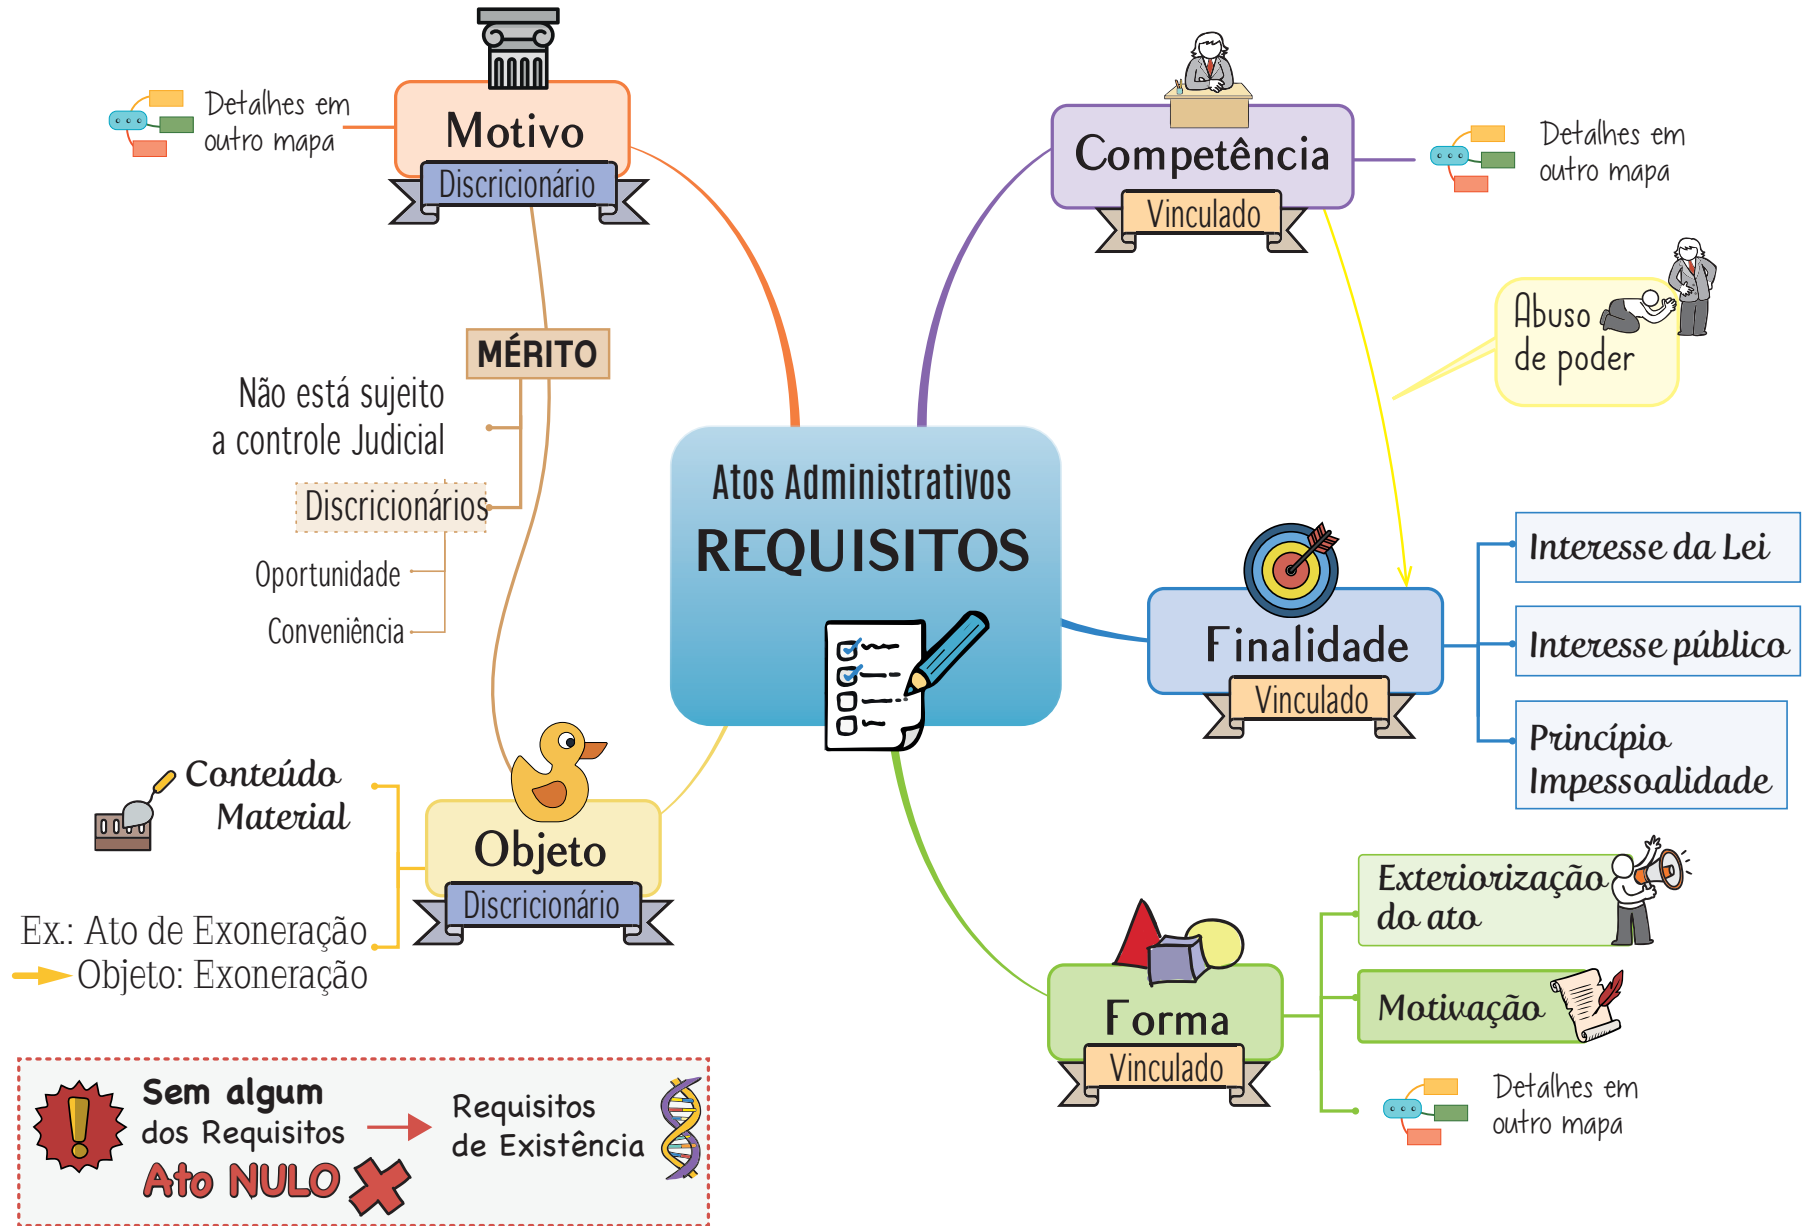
Atos Administrativos
REQUISITOS

Detalhes em outro mapa

Motivo
Discricionário

MÉRITO

Não está sujeito a controle Judicial

Discricionários

Oportunidade

Conveniência

Competência
Vinculado

Detalhes em outro mapa

Abuso de poder

Finalidade
Vinculado

Interesse da Lei

Interesse público

Princípio Impessoalidade

Conteúdo Material

Objeto
Discricionário

Ex.: Ato de Exoneração
Objeto: Exoneração

Forma
Vinculado

Exteriorização do ato

Motivação

Detalhes em outro mapa

Sem algum dos Requisitos
Ato NULO

Requisitos de Existência